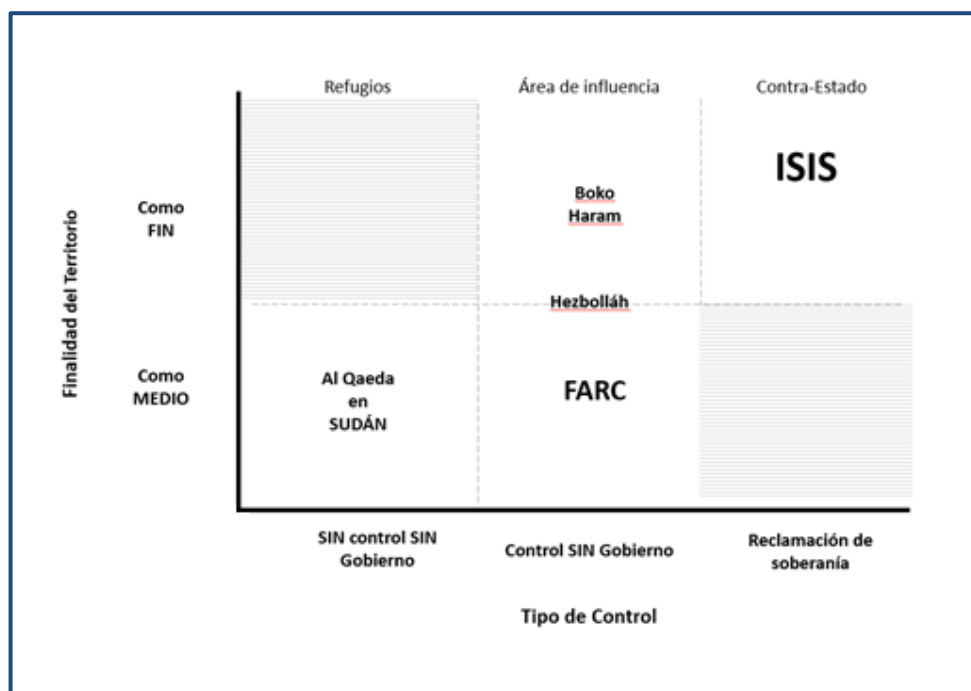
Refugios

Área de influencia

Contra-Estado

Finalidad del Territorio

Como FIN

Boko Haram

ISIS

Hezbolláh

Como MEDIO

Al Qaeda en SUDÁN

FARC

SIN control SIN Gobierno

Control SIN Gobierno

Reclamación de soberanía

Tipo de Control